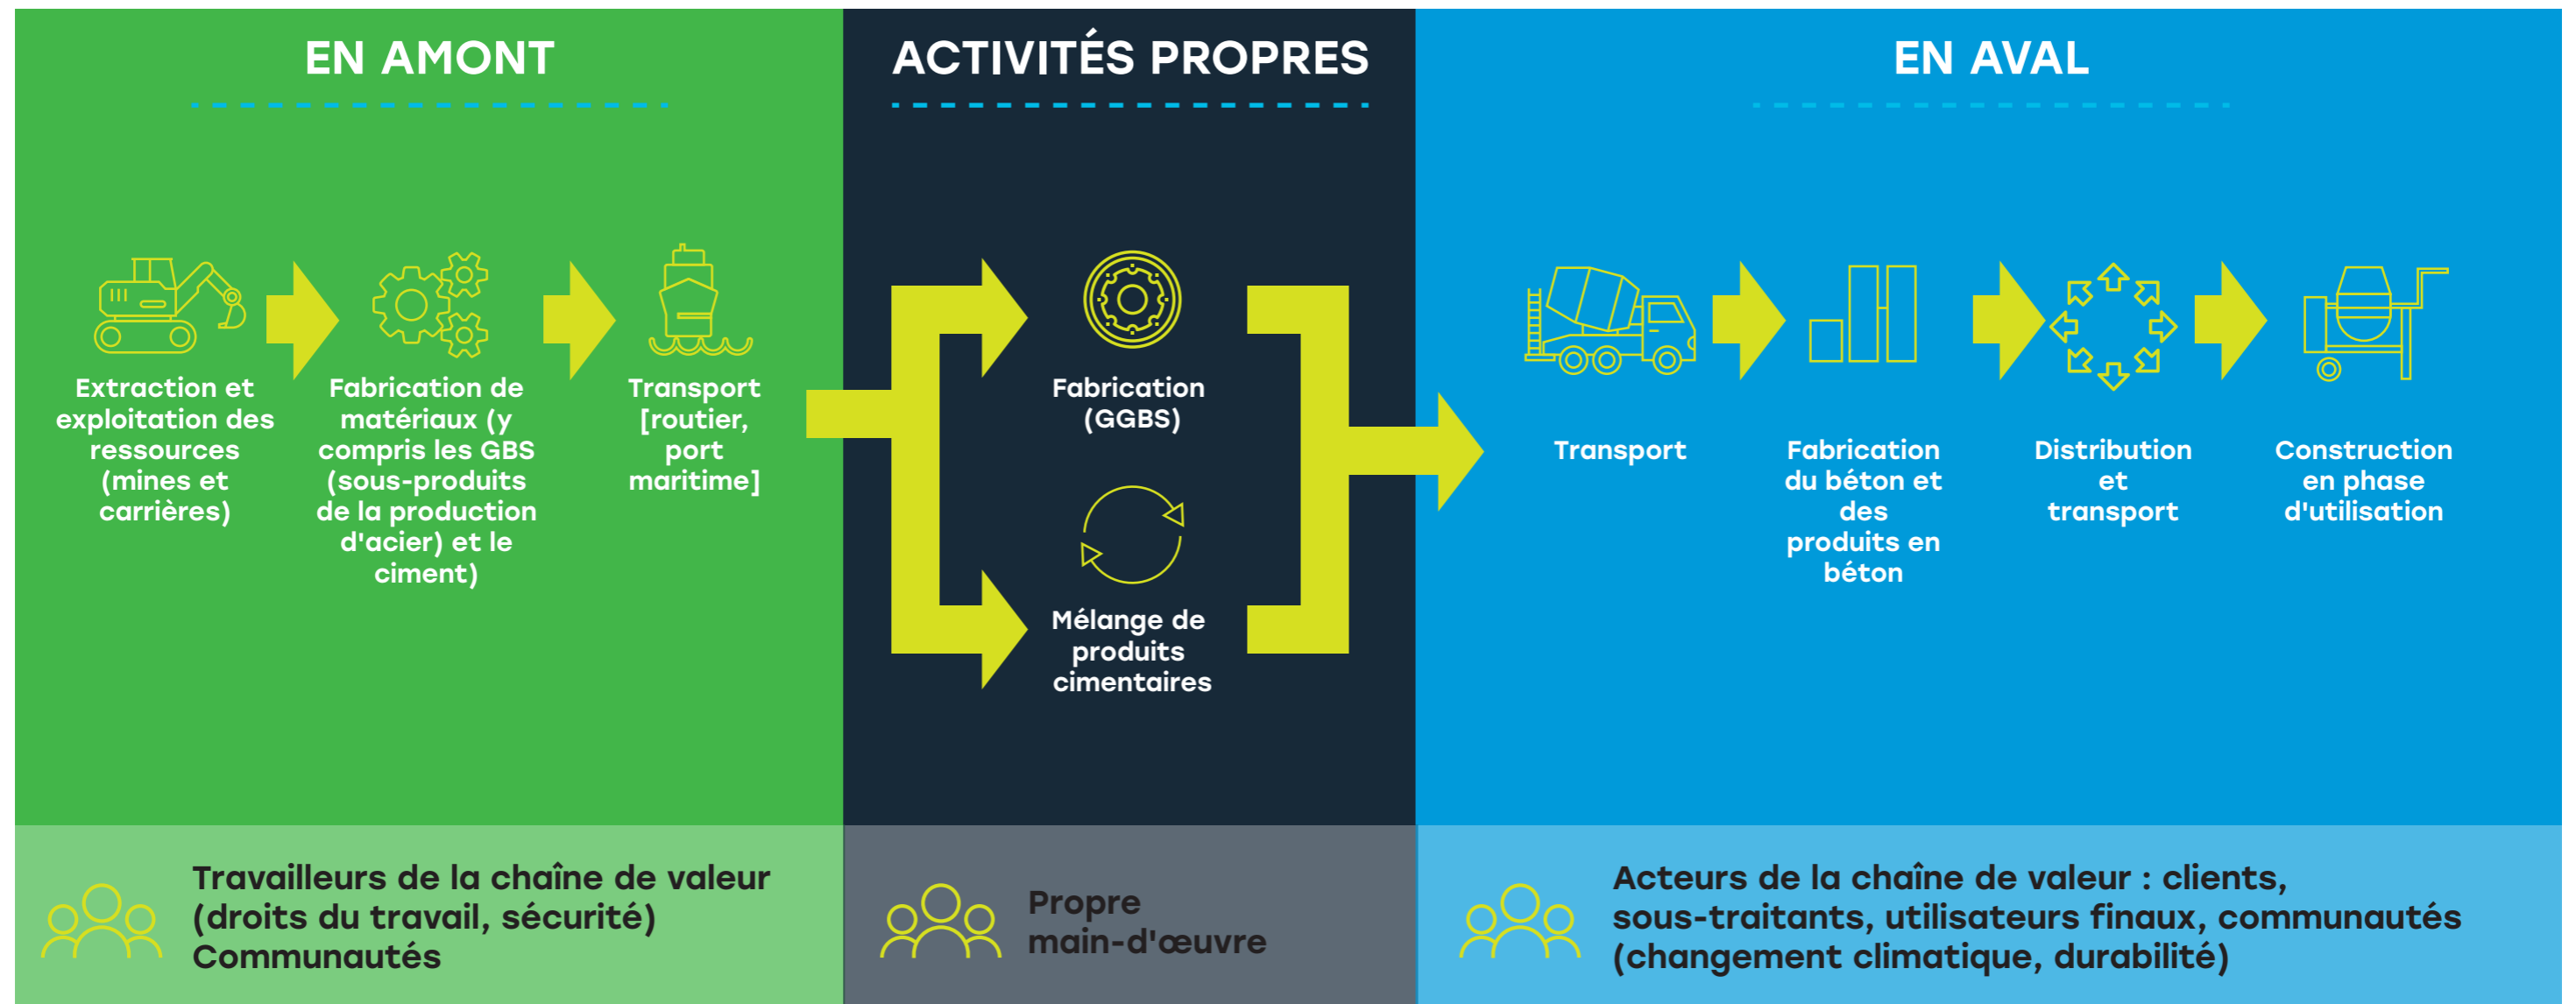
EN AMONT

Extraction et exploitation des ressources (mines et carrières)

Fabrication de matériaux (y compris les GBS (sous-produits de la production d'acier) et le ciment)

Transport [routier, port maritime]

ACTIVITÉS PROPRES

Fabrication (GGBS)

Mélange de produits cimentaires

EN AVAL

Transport

Fabrication du béton et des produits en béton

Distribution et transport

Construction en phase d'utilisation

Travailleurs de la chaîne de valeur (droits du travail, sécurité) Communautés

Propre main-d'œuvre

Acteurs de la chaîne de valeur : clients, sous-traitants, utilisateurs finaux, communautés (changement climatique, durabilité)